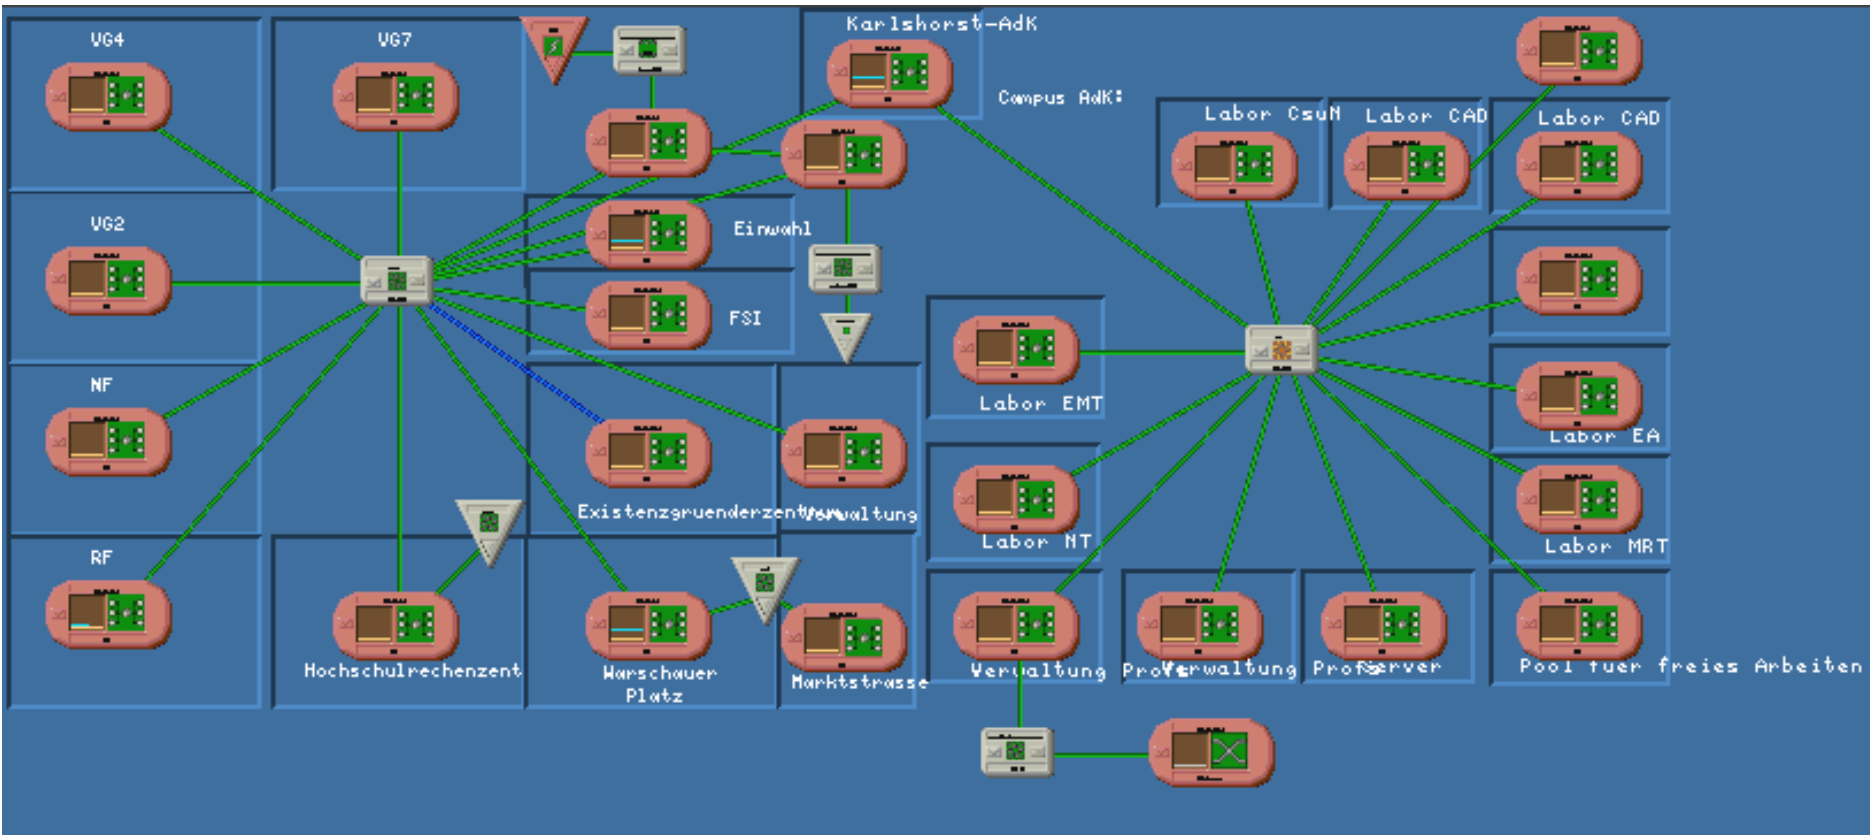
VG4

VG7

Karlshorst-AdK

Campus AdK:

Labor CsuN

Labor CAD

Labor CAD

VG2

Einwahl

FSI

NF

Labor EMT

Labor EA

Existenzgruenderzentrum

Verwaltung

Labor NT

Labor MRT

RF

Hochschulrechenzent

Warschauer Platz

Marktstrasse

Verwaltung

ProfVerwaltung

ProfServer

Pool fuer freies Arbeiten